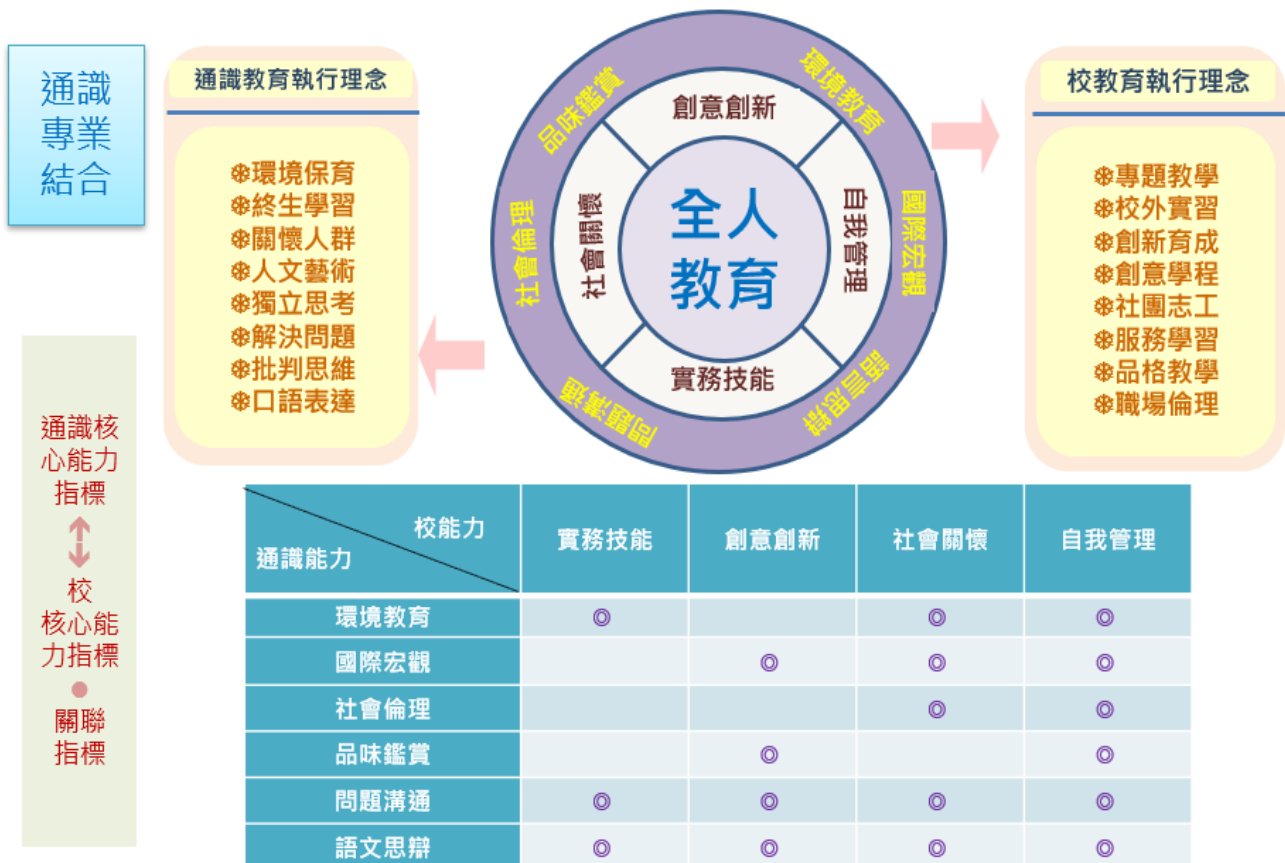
通識專業結合

通識教育執行理念

❁環境保育
❁終生學習
❁關懷人群
❁人文藝術
❁獨立思考
❁解決問題
❁批判思維
❁口語表達

品味鑑賞
環境教育
國際宏觀
語文思辯
問題溝通
社會倫理

創意創新
自我管理
實務技能
社會關懷

全人教育

校教育執行理念

❁專題教學
❁校外實習
❁創新育成
❁創意學程
❁社團志工
❁服務學習
❁品格教學
❁職場倫理

通識核心能力指標
↕
校核心能力指標
●
關聯指標

| 校能力 / 通識能力 | 實務技能 | 創意創新 | 社會關懷 | 自我管理 |
|---|---|---|---|---|
| 環境教育 | ◎ | | ◎ | ◎ |
| 國際宏觀 | | ◎ | ◎ | ◎ |
| 社會倫理 | | | ◎ | ◎ |
| 品味鑑賞 | | ◎ | | ◎ |
| 問題溝通 | ◎ | ◎ | ◎ | ◎ |
| 語文思辯 | ◎ | ◎ | ◎ | ◎ |